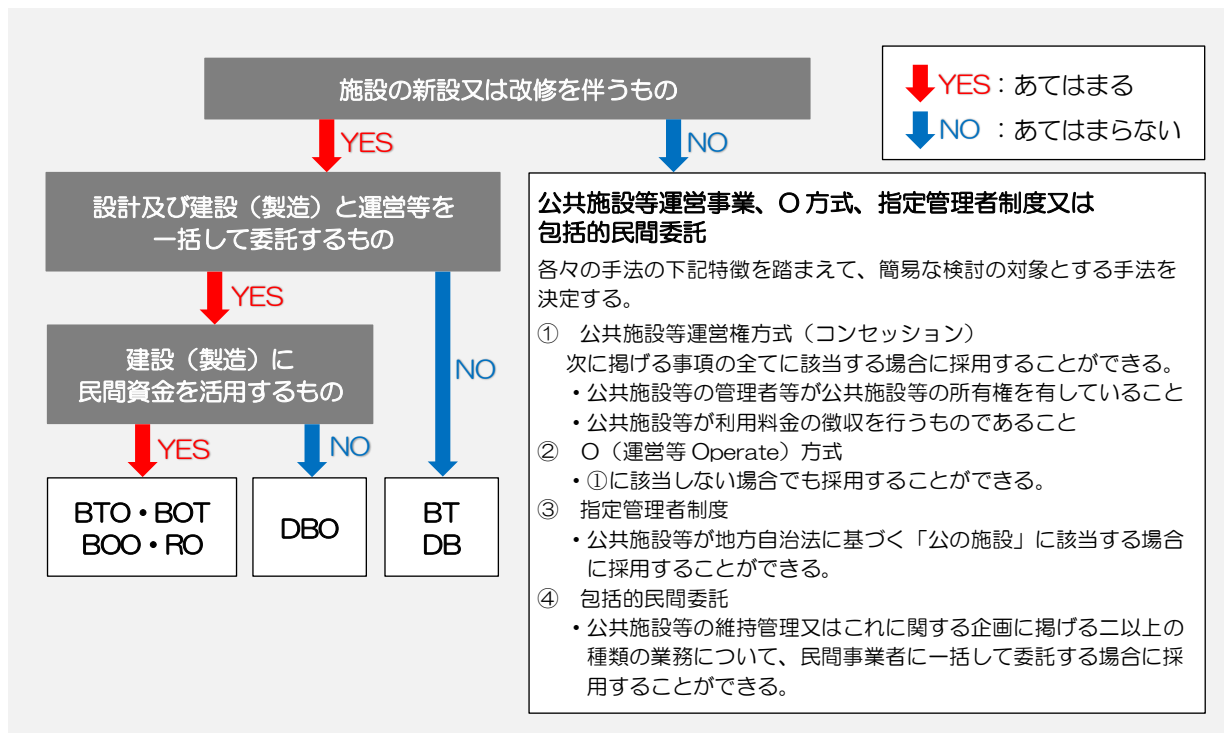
施設の新設又は改修を伴うもの

YES：あてはまる
NO ：あてはまらない

YES
NO

設計及び建設（製造）と運営等を一括して委託するもの

YES

建設（製造）に民間資金を活用するもの

YES
NO
NO

BTO・BOT
BOO・RO

DBO

BT
DB

公共施設等運営事業、O 方式、指定管理者制度又は包括的民間委託

各々の手法の下記特徴を踏まえて、簡易な検討の対象とする手法を決定する。

① 公共施設等運営権方式（コンセッション）
次に掲げる事項の全てに該当する場合に採用することができる。
・公共施設等の管理者等が公共施設等の所有権を有していること
・公共施設等が利用料金の徴収を行うものであること
② O（運営等 Operate）方式
・①に該当しない場合でも採用することができる。
③ 指定管理者制度
・公共施設等が地方自治法に基づく「公の施設」に該当する場合に採用することができる。
④ 包括的民間委託
・公共施設等の維持管理又はこれに関する企画に掲げる二以上の種類の業務について、民間事業者に一括して委託する場合に採用することができる。